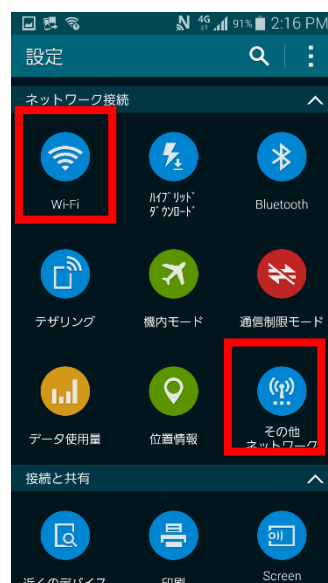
4G 91% 2:16 PM

設定

ネットワーク接続

Wi-Fi

ハイブリッド
ダウンロード

Bluetooth

テザリング

機内モード

通信制限モード

データ使用量

位置情報

その他
ネットワーク

接続と共有

近くのデバイス

印刷

Screen